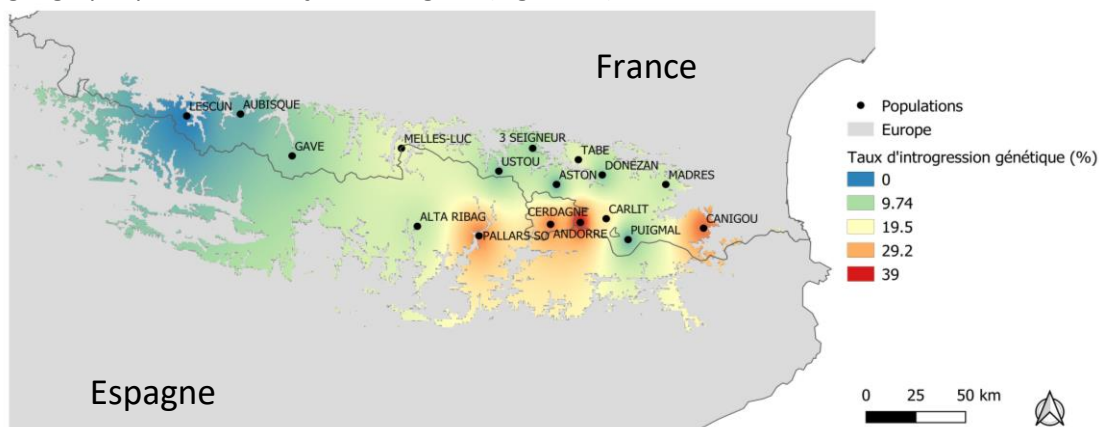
France

LESCUN
AUBISQUE
GAVE
MELLES-LUC
3 SEIGNEUR
USTOU
TABE
ASTON
DONEZAN
MADRES
ALTA RIBAG
CERDAGNE
CARLIT
CANIGOU
PALLARS SO
ANDORRE
PUIGMAL

Populations
Europe
Taux d'introgression génétique (%)
0
9.74
19.5
29.2
39

Espagne

0 25 50 km